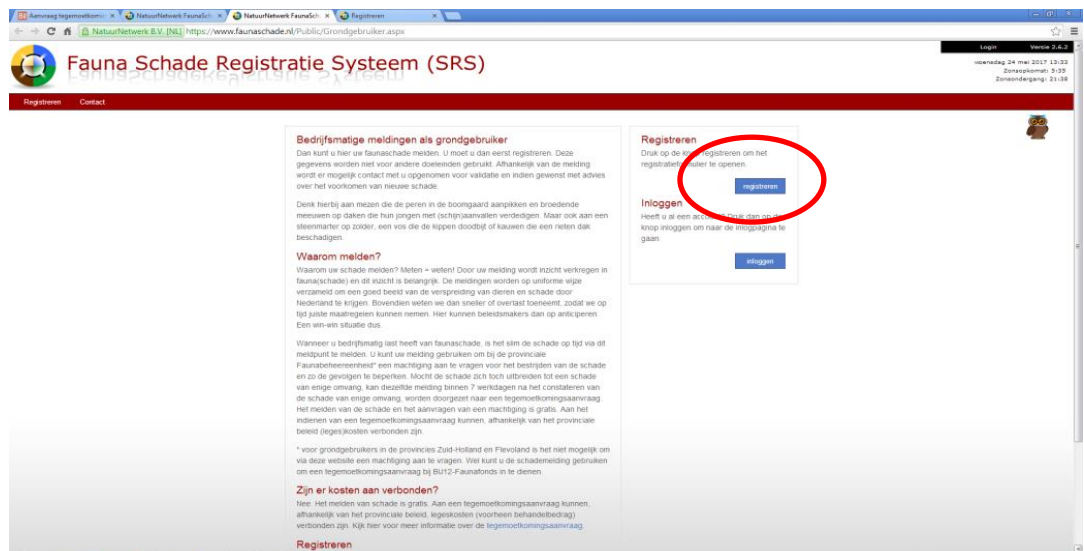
Aanvraag tegemoetkomi × NatuurNetwerk FaunaSch × NatuurNetwerk FaunaSch × Registreren ×

NatuurNetwerk B.V. [NL] https://www.faunaschade.nl/Public/Grondgebruiker.aspx

Login Versie 2.6.2

woensdag 24 mei 2017 13:33
Zonsopkomst: 5:35
Zonsondergang: 21:38

Fauna Schade Registratie Systeem (SRS)

Registreren Contact

Bedrijfsmatige meldingen als grondgebruiker

Dan kunt u hier uw faunaschade melden. U moet u dan eerst registreren. Deze gegevens worden niet voor andere doeleinden gebruikt. Afhankelijk van de melding wordt er mogelijk contact met u opgenomen voor validatie en indien gewenst met advies over het voorkomen van nieuwe schade.

Denk hierbij aan mezen die de peren in de boomgaard aanpikken en broedende meeuwen op daken die hun jongen met (schijn)aanvallen verdedigen. Maar ook aan een steenmarter op zolder, een vos die de kippen doodbijt of kauwen die een rieten dak beschadigen.

Waarom melden?

Waarom uw schade melden? Meten = weten! Door uw melding wordt inzicht verkregen in fauna(schade) en dit inzicht is belangrijk. De meldingen worden op uniforme wijze verzameld om een goed beeld van de verspreiding van dieren en schade door Nederland te krijgen. Bovendien weten we dan sneller of overlast toeneemt, zodat we op tijd juiste maatregelen kunnen nemen. Hier kunnen beleidsmakers dan op anticiperen. Een win-win situatie dus.

Wanneer u bedrijfsmatig last heeft van faunaschade, is het slim de schade op tijd via dit meldpunt te melden. U kunt uw melding gebruiken om bij de provinciale Faunabeheereenheid* een machtiging aan te vragen voor het bestrijden van de schade en zo de gevolgen te beperken. Mocht de schade zich toch uitbreiden tot een schade van enige omvang, kan diezelfde melding binnen 7 werkdagen na het constateren van de schade van enige omvang, worden doorgezet naar een tegemoetkomingsaanvraag. Het melden van de schade en het aanvragen van een machtiging is gratis. Aan het indienen van een tegemoetkomingsaanvraag kunnen, afhankelijk van het provinciale beleid (leges)kosten verbonden zijn.

* voor grondgebruikers in de provincies Zuid-Holland en Flevoland is het niet mogelijk om via deze website een machtiging aan te vragen. Wel kunt u de schademelding gebruiken om een tegemoetkomingsaanvraag bij BIJ12-Faunafonds in te dienen.

Zijn er kosten aan verbonden?

Nee. Het melden van schade is gratis. Aan een tegemoetkomingsaanvraag kunnen, afhankelijk van het provinciale beleid, legeskosten (voorheen behandelbedrag) verbonden zijn. Kijk hier voor meer informatie over de tegemoetkomingsaanvraag.

Registreren

Registreren

Druk op de knop registreren om het registratieformulier te openen.

registreren

Inloggen

Heeft u al een account? Druk dan op de knop inloggen om naar de inlogpagina te gaan.

inloggen